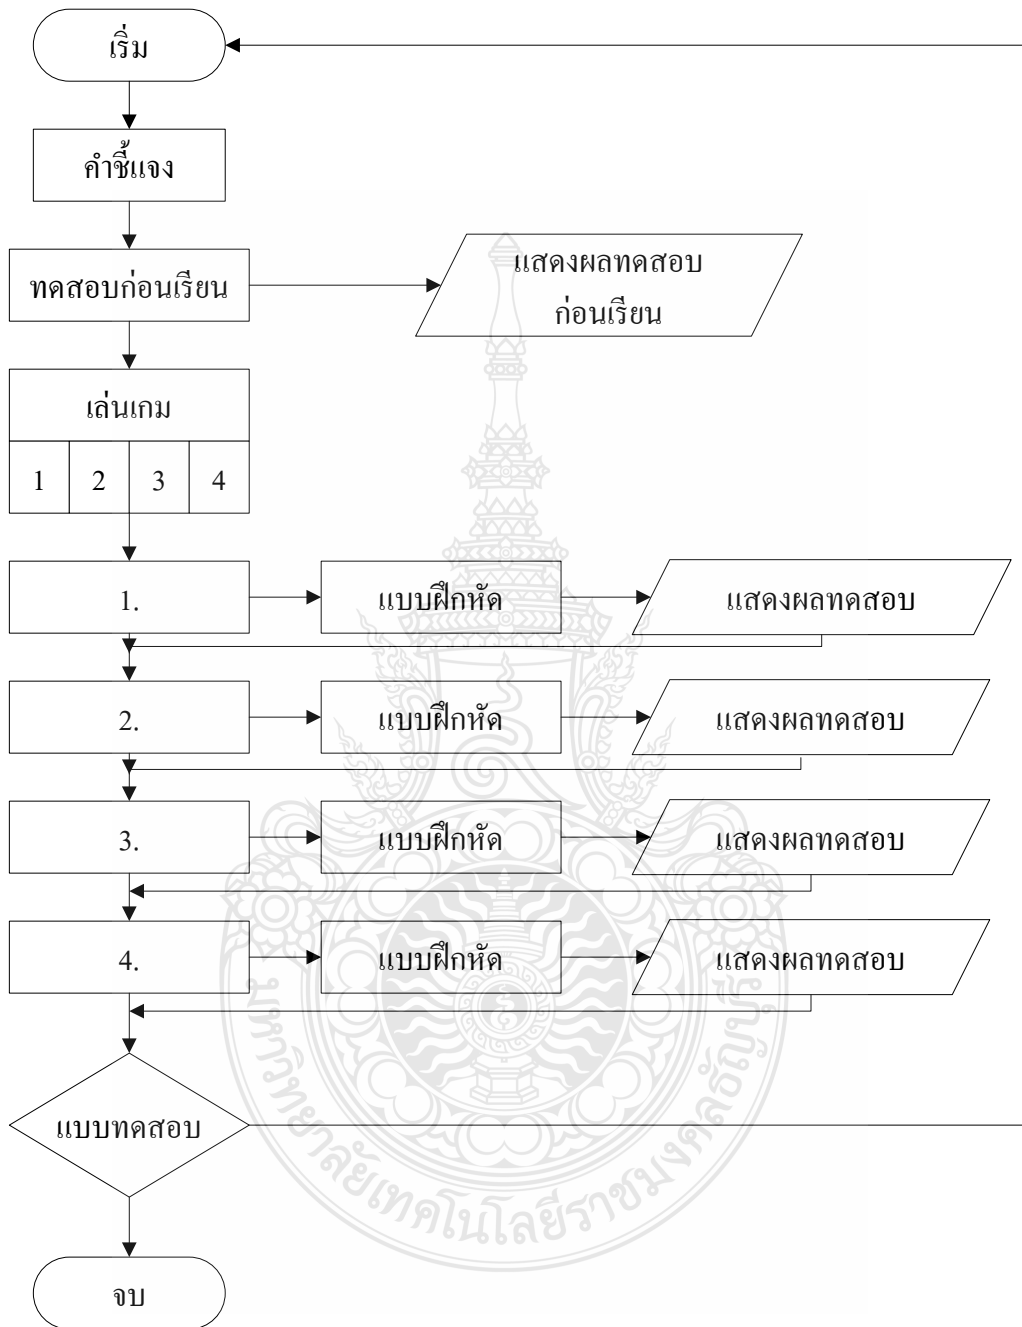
เริ่ม

คำชี้แจง

ทดสอบก่อนเรียน

แสดงผลทดสอบ ก่อนเรียน

เล่นเกม

| 1 | 2 | 3 | 4 |
|---|---|---|---|

1.

แบบฝึกหัด

แสดงผลทดสอบ

2.

แบบฝึกหัด

แสดงผลทดสอบ

3.

แบบฝึกหัด

แสดงผลทดสอบ

4.

แบบฝึกหัด

แสดงผลทดสอบ

แบบทดสอบ

จบ

มหาวิทยาลัยเทคโนโลยีราชมงคลธัญบุรี